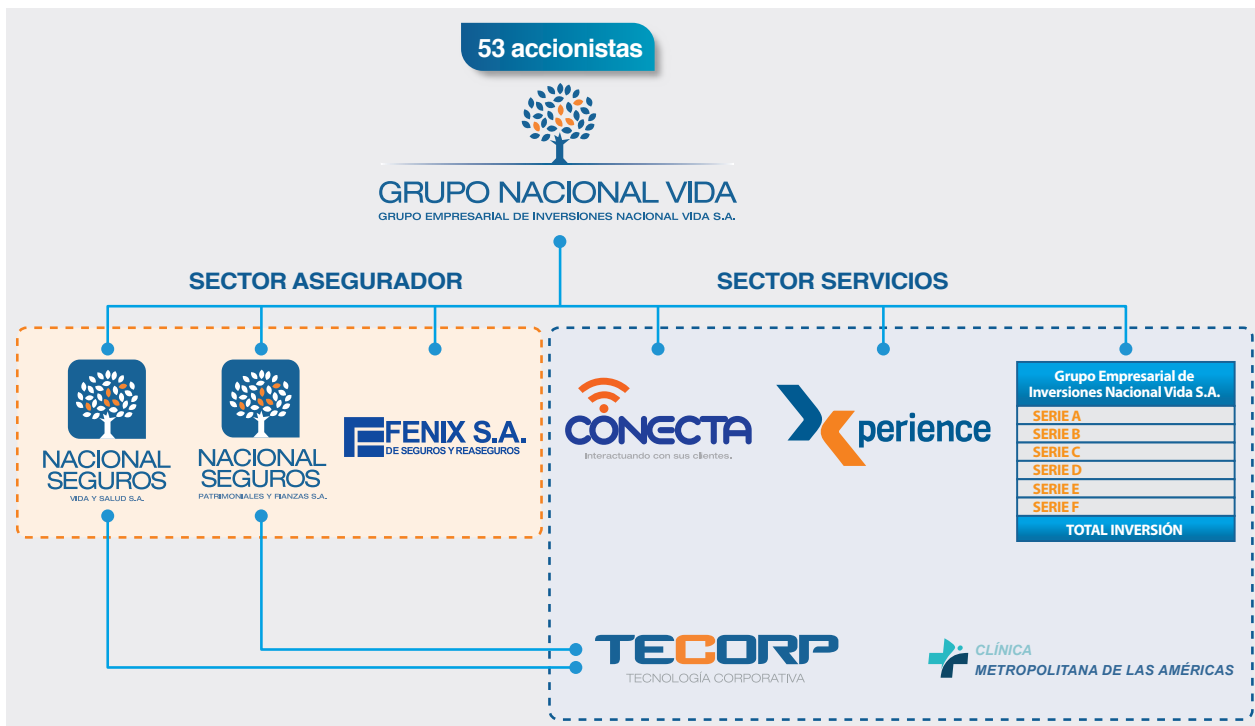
53 accionistas

GRUPO NACIONAL VIDA
GRUPO EMPRESARIAL DE INVERSIONES NACIONAL VIDA S.A.

SECTOR ASEGURADOR

SECTOR SERVICIOS

NACIONAL SEGUROS
VIDA Y SALUD S.A.

NACIONAL SEGUROS
PATRIMONIALES Y FIANZAS S.A.

FENIX S.A.
DE SEGUROS Y REASEGUROS

CONECTA
Interactuando con sus clientes.

Xperience

| Grupo Empresarial de Inversiones Nacional Vida S.A. |
|---|
| SERIE A |
| SERIE B |
| SERIE C |
| SERIE D |
| SERIE E |
| SERIE F |
| TOTAL INVERSIÓN |

TECORP
TECNOLOGÍA CORPORATIVA

CLÍNICA
METROPOLITANA DE LAS AMÉRICAS